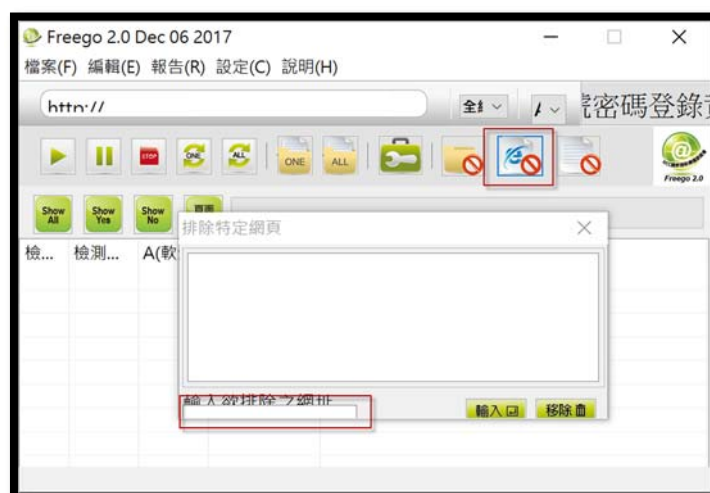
Freego 2.0 Dec 06 2017

檔案(F) 編輯(E) 報告(R) 設定(C) 說明(H)

http://

全 ∨

/ ∨

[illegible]密碼登錄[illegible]

STOP

ONE

ALL

ONE

ALL

Freego 2.0

Show All

Show Yes

Show No

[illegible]

排除特定網頁

×

檢...

檢測...

A(軟

輸入欲排除之網址

輸入

移除